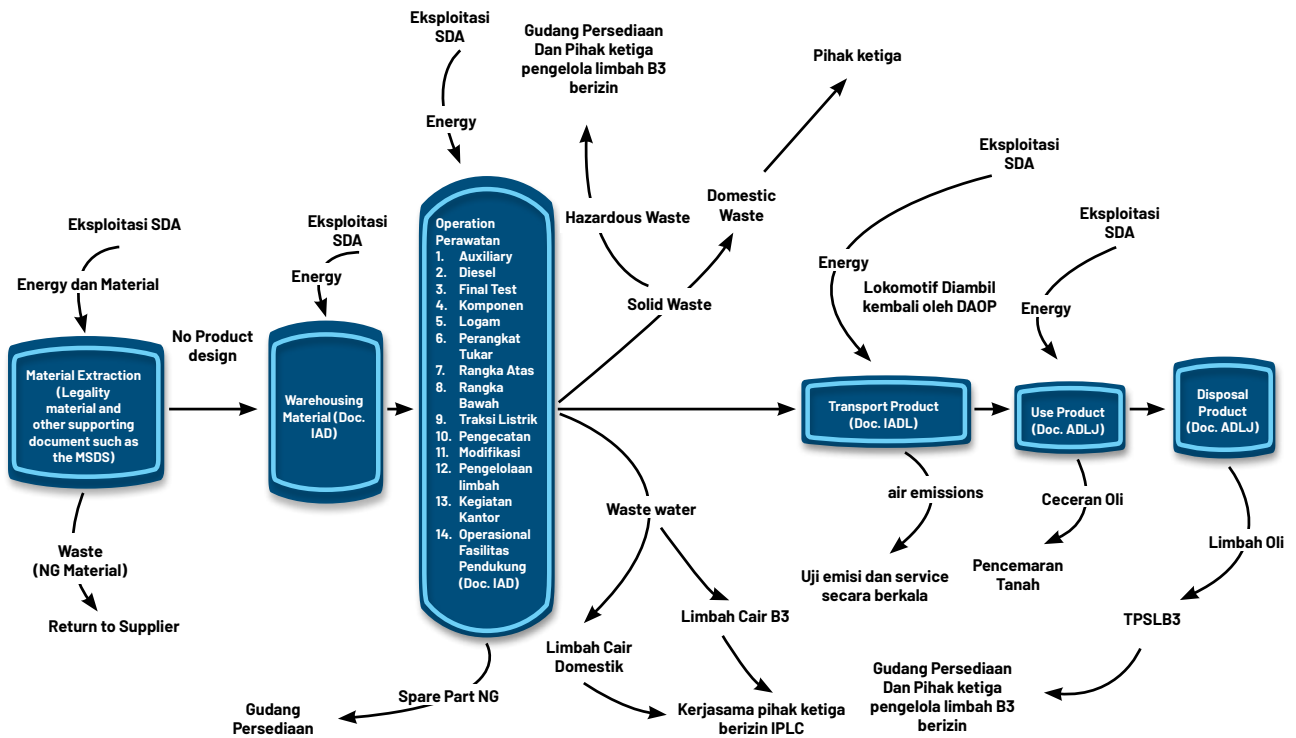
Eksploitasi SDA

Energy dan Material

Material Extraction (Legality material and other supporting document such as the MSDS)

Waste (NG Material)

Return to Supplier

No Product design

Eksploitasi SDA

Energy

Warehousing Material (Doc. IAD)

Eksploitasi SDA

Energy

Operation Perawatan
1. Auxiliary
2. Diesel
3. Final Test
4. Komponen
5. Logam
6. Perangkat Tukar
7. Rangka Atas
8. Rangka Bawah
9. Traksi Listrik
10. Pengecatan
11. Modifikasi
12. Pengelolaan limbah
13. Kegiatan Kantor
14. Operasional Fasilitas Pendukung (Doc. IAD)

Spare Part NG

Gudang Persediaan

Gudang Persediaan Dan Pihak ketiga pengelola limbah B3 berizin

Hazardous Waste

Solid Waste

Domestic Waste

Pihak ketiga

Waste water

Limbah Cair Domestik

Limbah Cair B3

Kerjasama pihak ketiga berizin IPLC

Eksploitasi SDA

Energy

Lokomotif Diambil kembali oleh DAOP

Transport Product (Doc. IADL)

air emissions

Uji emisi dan service secara berkala

Eksploitasi SDA

Energy

Use Product (Doc. ADLJ)

Ceceran Oli

Pencemaran Tanah

Disposal Product (Doc. ADLJ)

Limbah Oli

TPSLB3

Gudang Persediaan Dan Pihak ketiga pengelola limbah B3 berizin